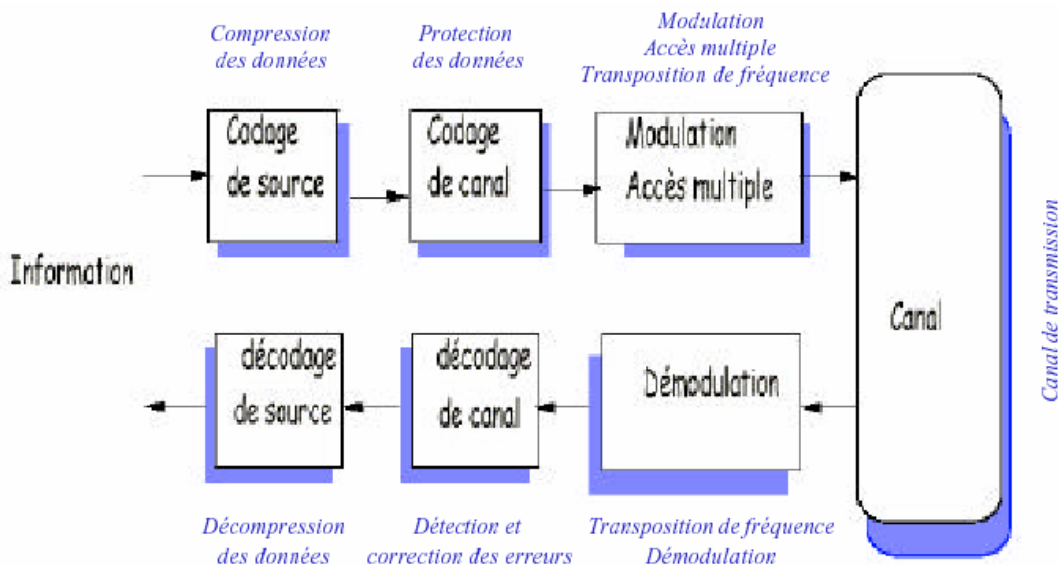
Compression des données

Protection des données

Modulation
Accès multiple
Transposition de fréquence

Codage de source

Codage de canal

Modulation
Accès multiple

Information

Canal

Canal de transmission

décodage de source

décodage de canal

Démodulation

Décompression des données

Détection et correction des erreurs

Transposition de fréquence
Démodulation